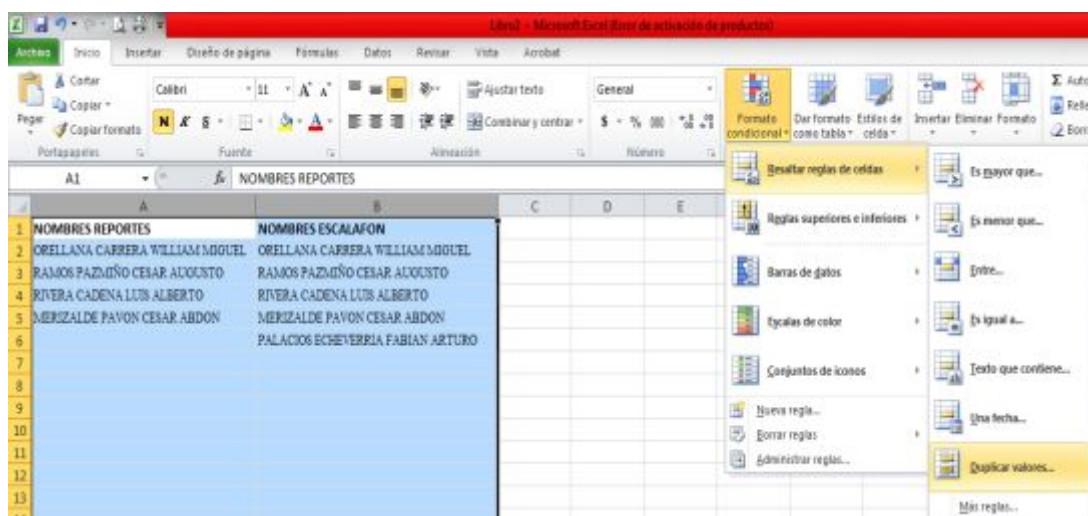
Libro2 - Microsoft Excel (Error de activación de productos)

Archivo Inicio Insertar Diseño de página Fórmulas Datos Revisar Vista Acrobat

Cortar
Copiar
Pegar
Copiar formato
Portapapeles
Calibri 11
N K S
Fuente
Ajustar texto
Combinar y centrar
Alineación
General
$ % 000
Número
Formato condicional
Dar formato como tabla
Estilos de celda
Insertar Eliminar Formato
Σ Auto
Relle
Borr

A1 NOMBRES REPORTES

| | A | B | C | D | E |
|---|---|---|---|---|---|
| 1 | NOMBRES REPORTES | NOMBRES ESCALAFON | | | |
| 2 | ORELLANA CARRERA WILLIAM MIGUEL | ORELLANA CARRERA WILLIAM MIGUEL | | | |
| 3 | RAMOS PAZMIÑO CESAR AUGUSTO | RAMOS PAZMIÑO CESAR AUGUSTO | | | |
| 4 | RIVERA CADENA LUIS ALBERTO | RIVERA CADENA LUIS ALBERTO | | | |
| 5 | MERIZALDE PAVON CESAR ABDON | MERIZALDE PAVON CESAR ABDON | | | |
| 6 | | PALACIOS ECHEVERRIA FABIAN ARTURO | | | |
| 7 | | | | | |
| 8 | | | | | |
| 9 | | | | | |
| 10 | | | | | |
| 11 | | | | | |
| 12 | | | | | |
| 13 | | | | | |

Resaltar reglas de celdas
Reglas superiores e inferiores
Barras de datos
Escalas de color
Conjuntos de iconos
Nueva regla...
Borrar reglas
Administrar reglas...

Es mayor que...
Es menor que...
Entre...
Es igual a...
Texto que contiene...
Una fecha...
Duplicar valores...
Más reglas...